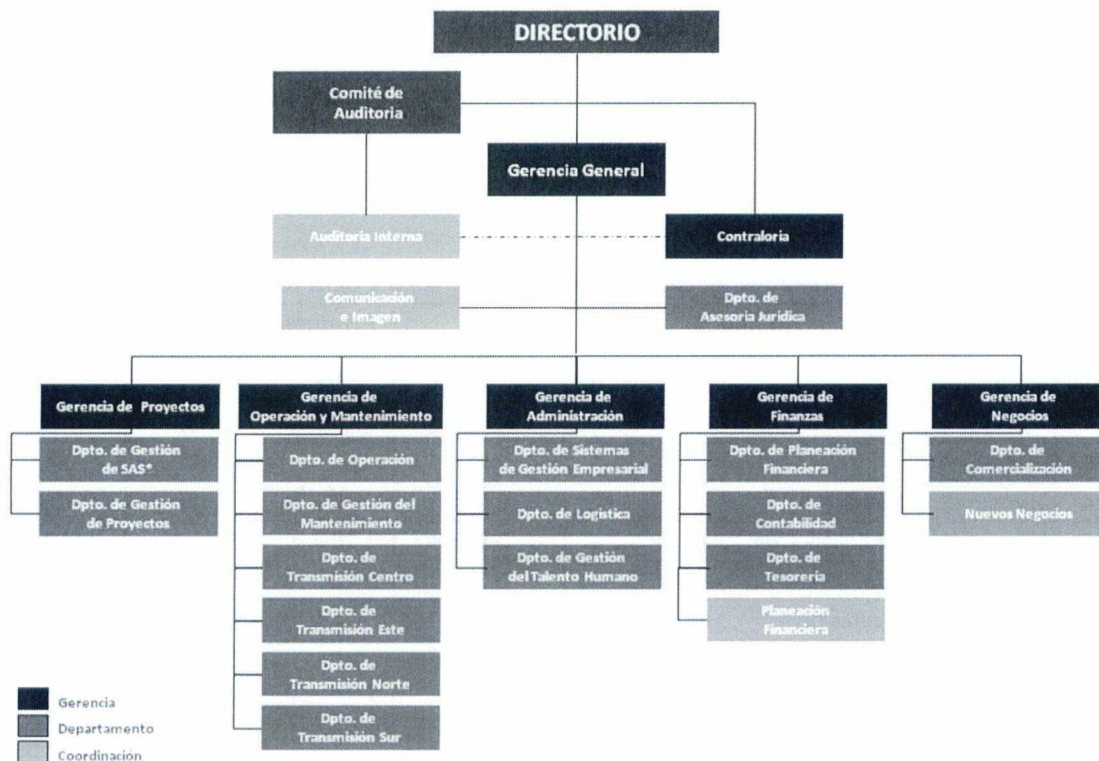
DIRECTORIO

Comité de Auditoria

Gerencia General

Auditoria Interna

Contraloria

Comunicación e Imagen

Dpto. de Asesoria Juridica

Gerencia de Proyectos

Dpto. de Gestión de SAS*

Dpto. de Gestión de Proyectos

Gerencia de Operación y Mantenimiento

Dpto. de Operación

Dpto. de Gestión del Mantenimiento

Dpto. de Transmisión Centro

Dpto. de Transmisión Este

Dpto. de Transmisión Norte

Dpto. de Transmisión Sur

Gerencia de Administración

Dpto. de Sistemas de Gestión Empresarial

Dpto. de Logistica

Dpto. de Gestión del Talento Humano

Gerencia de Finanzas

Dpto. de Planeación Financiera

Dpto. de Contabilidad

Dpto. de Tesoreria

Planeación Financiera

Gerencia de Negocios

Dpto. de Comercialización

Nuevos Negocios

Gerencia

Departamento

Coordinación